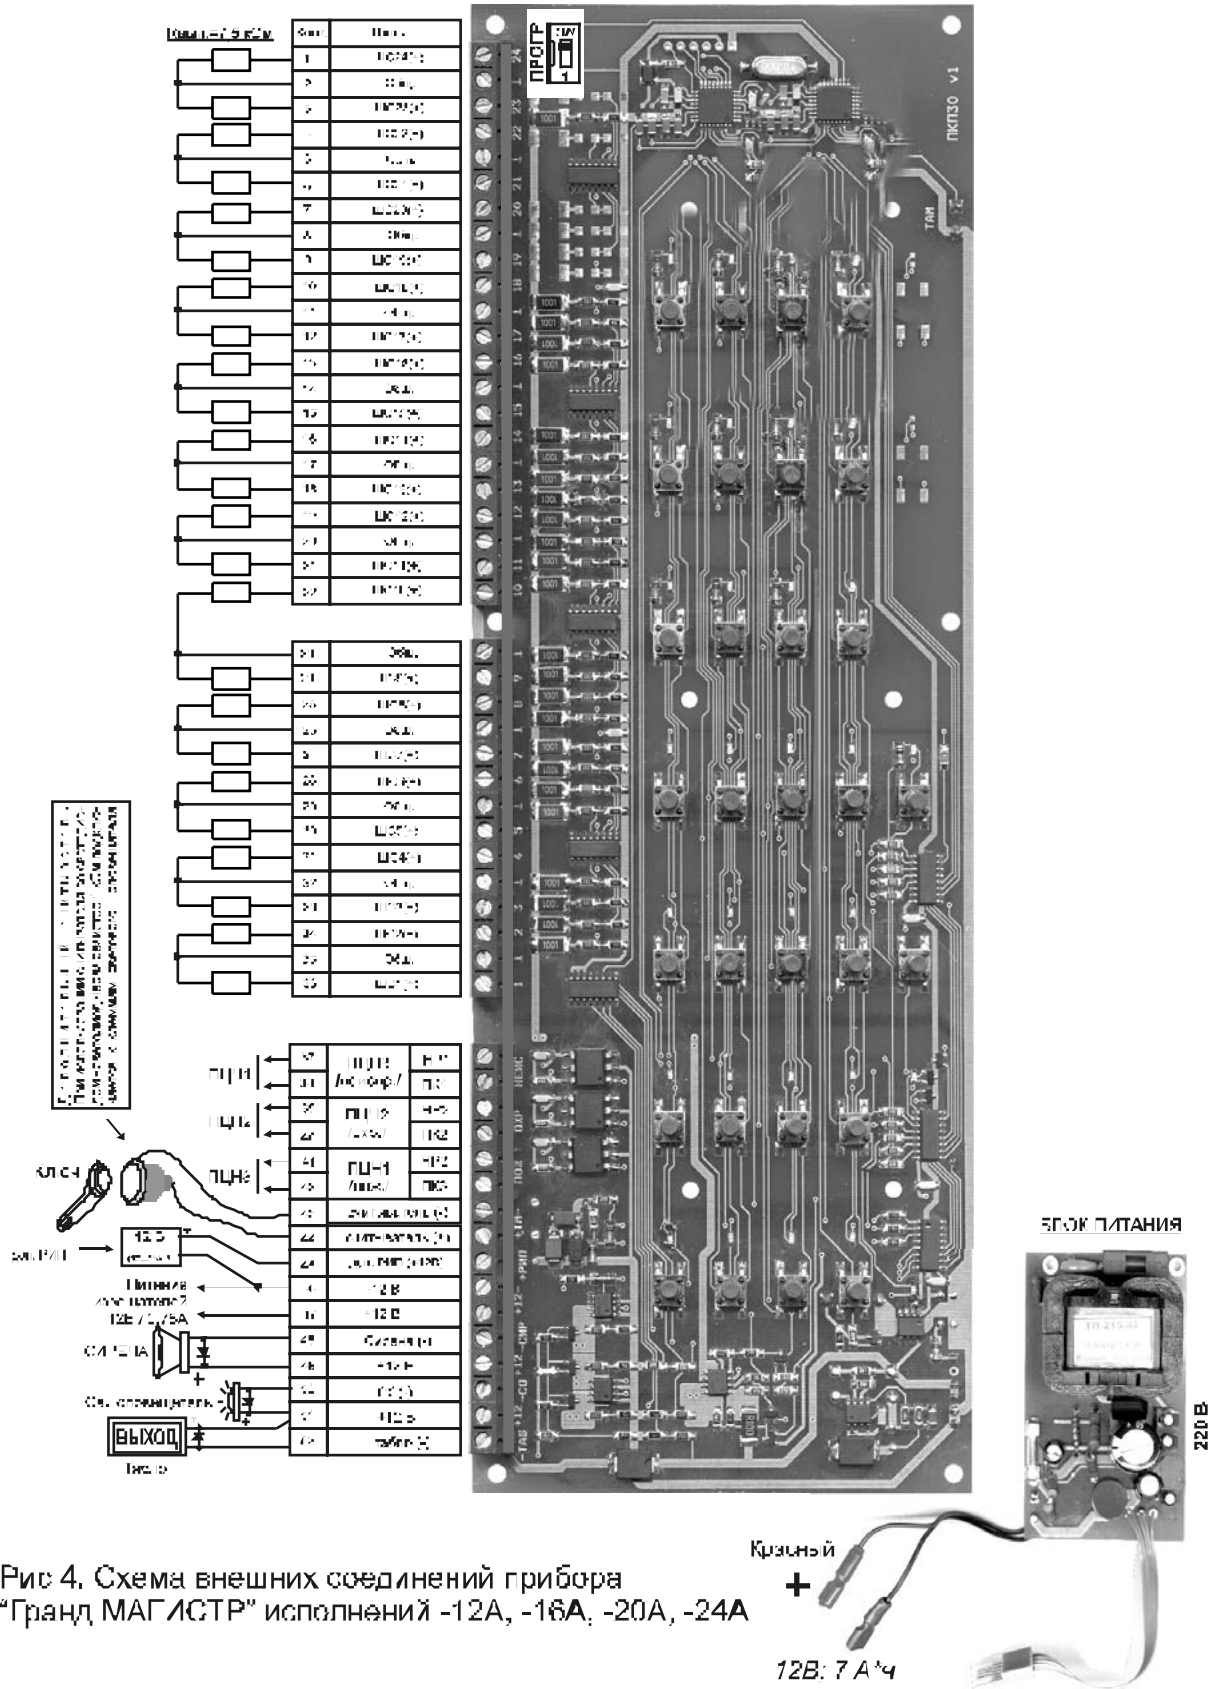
Rш = 7,5 кОм

| Конт. | Цепь |
|---|---|
| 1 | ШС24(+) |
| 2 | Общ. |
| 3 | ШС23(+) |
| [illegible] | ШС22(+) |
| 5 | Общ. |
| 6 | ШС21(+) |
| 7 | ШС20(+) |
| 8 | Общ. |
| 9 | ШС19(+) |
| 10 | ШС18(+) |
| 11 | Общ. |
| 12 | ШС17(+) |
| 13 | ШС16(+) |
| 14 | Общ. |
| 15 | ШС15(+) |
| 16 | ШС14(+) |
| 17 | Общ. |
| 18 | ШС13(+) |
| 19 | ШС12(+) |
| 20 | Общ. |
| 21 | ШС11(+) |
| 22 | ШС10(+) |

| | |
|---|---|
| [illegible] | Общ. |
| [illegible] | ШС9(+) |
| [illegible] | ШС8(+) |
| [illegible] | Общ. |
| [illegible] | ШС7(+) |
| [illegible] | ШС6(+) |
| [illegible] | Общ. |
| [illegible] | ШС5(+) |
| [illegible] | ШС4(+) |
| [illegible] | Общ. |
| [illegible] | ШС3(+) |
| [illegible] | ШС2(+) |
| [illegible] | Общ. |
| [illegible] | ШС1(+) |

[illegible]

ПЦН1 ПЦН3 /Неиспр./ НР3 ПК3
ПЦН2 ПЦН2 /Охр./ НР2 ПК2
ПЦН3 ПЦН1 /Пож./ НР1 ПК1
Считыватель (+)
Считыватель (-)
Датчик РИП (+12В)
-12 В
+12 В
Сирена (+)
+12 В
СО (-)
СО (+)
Табло (-)

КЛЮЧ
Выход РИП
12 В
Питание (от источника) 12В / 0,75А
СИРЕНА
Св. оповещатель
ВЫХОД
Табло

ПРОГР
ON
1
ПКП30 v1
ТАМ

БЛОК ПИТАНИЯ
220 В
Красный
+
12В; 7 А*ч

Рис 4. Схема внешних соединений прибора "Гранд МАГИСТР" исполнений -12А, -16А, -20А, -24А